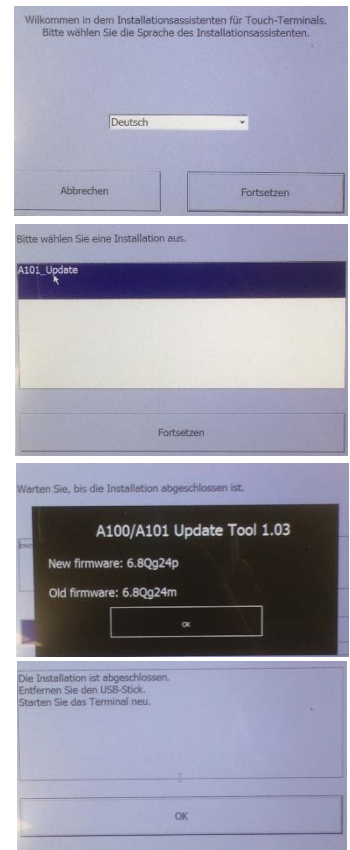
Wilkommen in dem Installationsassistenten für Touch-Terminals. Bitte wählen Sie die Sprache des Installationsassistenten.

Deutsch

Abbrechen

Fortsetzen

Bitte wählen Sie eine Installation aus.

A101_Update

Fortsetzen

Warten Sie, bis die Installation abgeschlossen ist.

A100/A101 Update Tool 1.03

New firmware: 6.8Qg24p

Old firmware: 6.8Qg24m

OK

Die Installation ist abgeschlossen.
Entfernen Sie den USB-Stick.
Starten Sie das Terminal neu.

OK